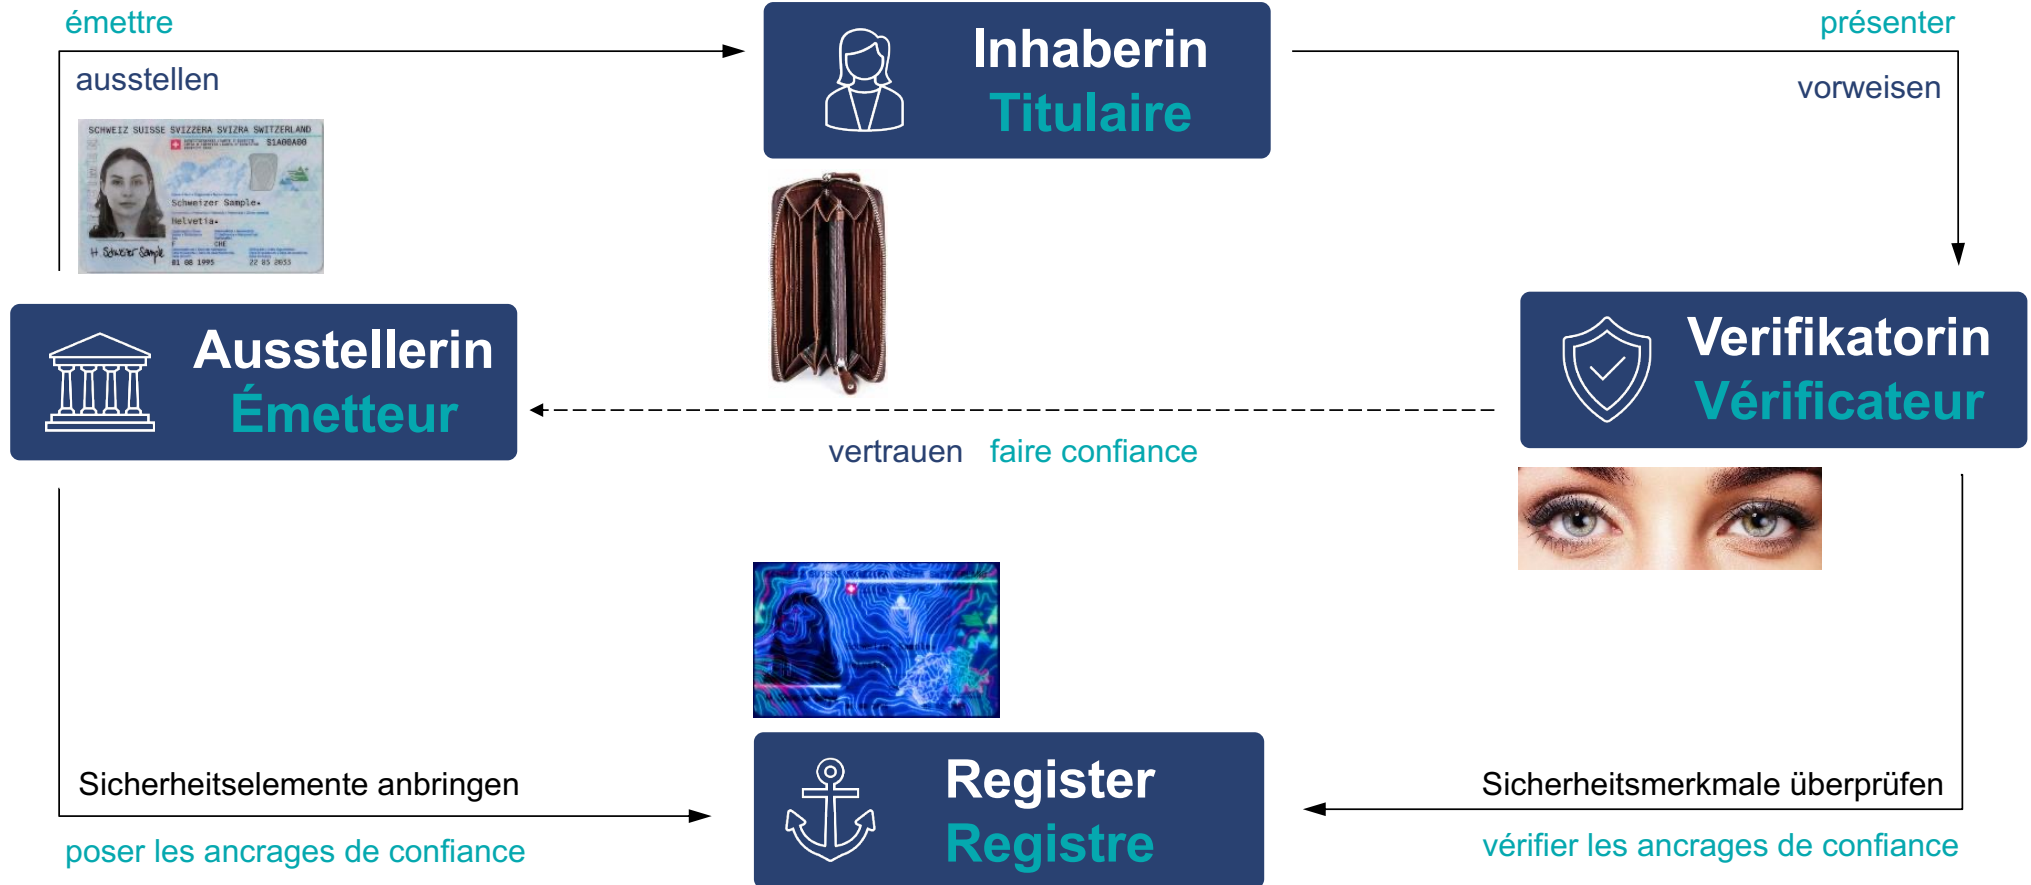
émettre

ausstellen

SCHWEIZ SUISSE SVIZZERA SVIZRA SWITZERLAND

S1A00A00

Schweizer Sample

Helvetia

CHE

01 08 1995

22 05 2033

Inhaberin
Titulaire

présenter

vorweisen

Ausstellerin
Émetteur

Verifikatorin
Vérificateur

vertrauen faire confiance

Sicherheitselemente anbringen

poser les ancrages de confiance

Register
Registre

Sicherheitsmerkmale überprüfen

vérifier les ancrages de confiance